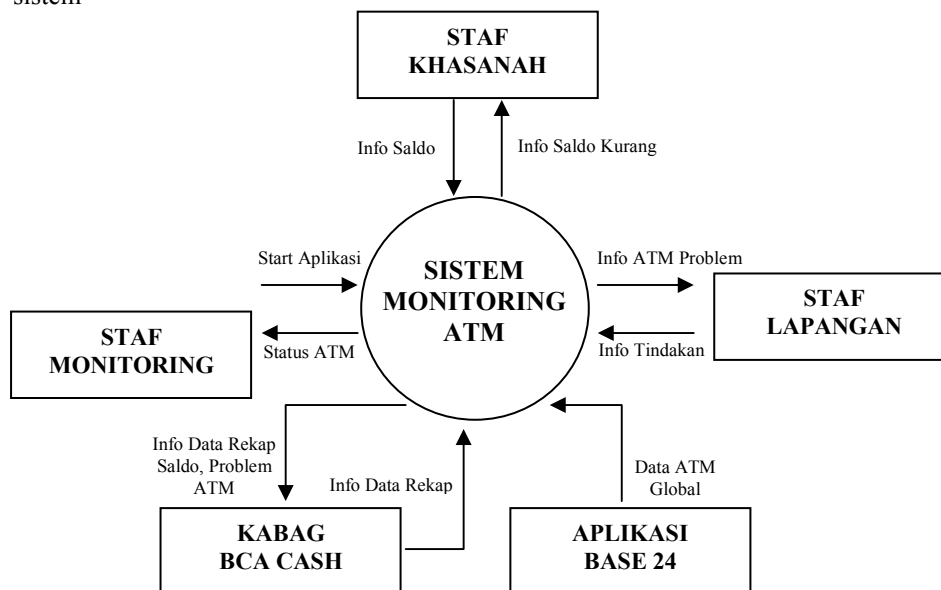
sistem

STAF KHASANAH

Info Saldo

Info Saldo Kurang

Start Aplikasi

SISTEM MONITORING ATM

Info ATM Problem

STAF LAPANGAN

STAF MONITORING

Status ATM

Info Tindakan

Info Data Rekap Saldo, Problem ATM

Info Data Rekap

Data ATM Global

KABAG BCA CASH

APLIKASI BASE 24